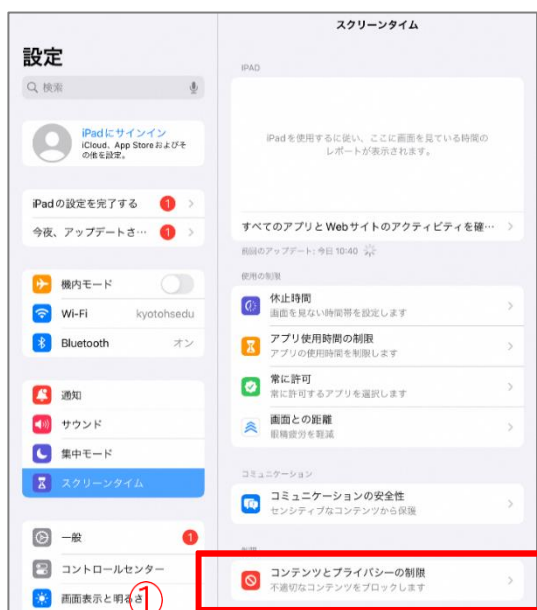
設定

検索

iPadにサインイン
iCloud、App Storeおよびその他を設定。

iPadの設定を完了する 1

今夜、アップデートさ… 1

機内モード

Wi-Fi kyotohsedu

Bluetooth オン

通知

サウンド

集中モード

スクリーンタイム

一般 1

コントロールセンター

画面表示と明るさ ①

スクリーンタイム

IPAD

iPadを使用するに従い、ここに画面を見ている時間のレポートが表示されます。

すべてのアプリとWebサイトのアクティビティを確…

前回のアップデート：今日 10:40

使用の制限

休止時間
画面を見ない時間帯を設定します

アプリ使用時間の制限
アプリの使用時間を制限します

常に許可
常に許可するアプリを選択します

画面との距離
眼精疲労を軽減

コミュニケーション

コミュニケーションの安全性
センシティブなコンテンツから保護

制限

コンテンツとプライバシーの制限
不適切なコンテンツをブロックします